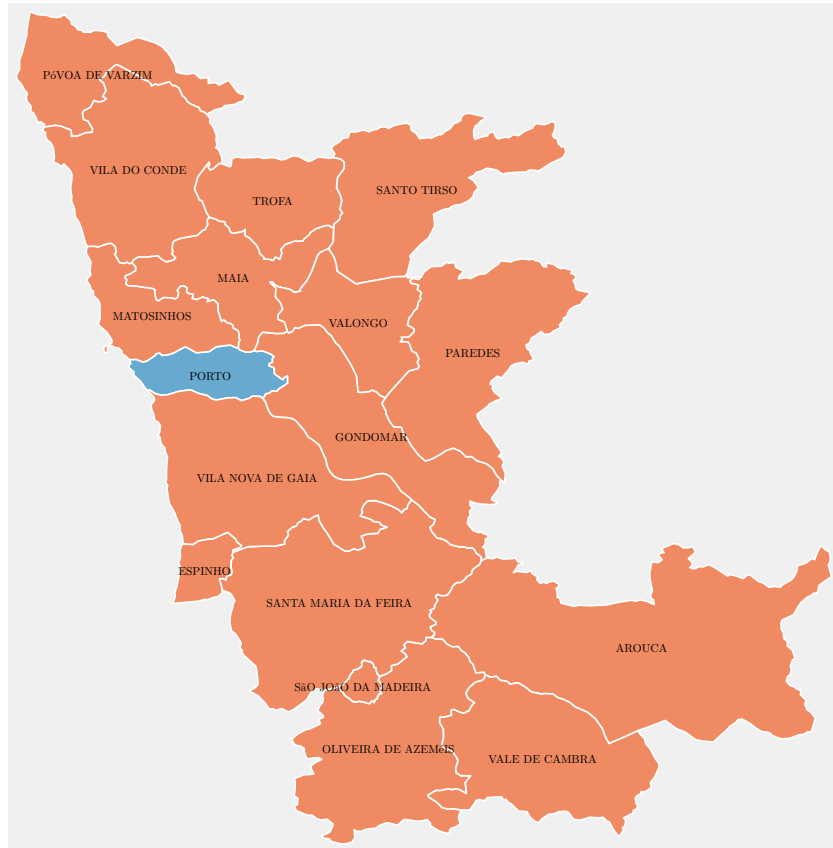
PóVOA DE VARZIM
VILA DO CONDE
TROFA
SANTO TIRSO
MAIA
MATOSINHOS
VALONGO
PAREDES
PORTO
GONDOMAR
VILA NOVA DE GAIA
ESPINHO
SANTA MARIA DA FEIRA
AROUCA
SãO JOãO DA MADEIRA
OLIVEIRA DE AZEMéIS
VALE DE CAMBRA